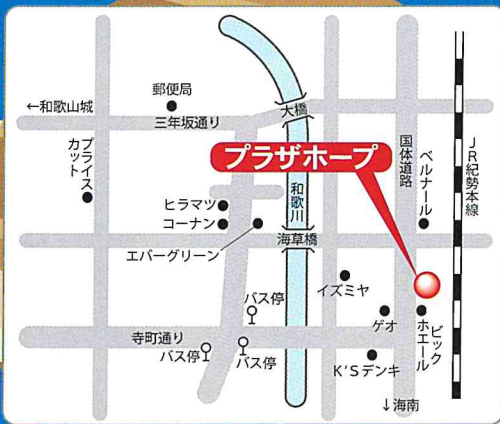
←和歌山城
郵便局
三年坂通り
大橋
プラザホープ
プライスカット
国体道路
ベルナール
JR紀勢本線
ヒラマツ
コーナン
和歌川
エバーグリーン
海草橋
イズミヤ
バス停
ゲオ
ビックホエール
寺町通り
バス停
バス停
K'Sデンキ
↓海南